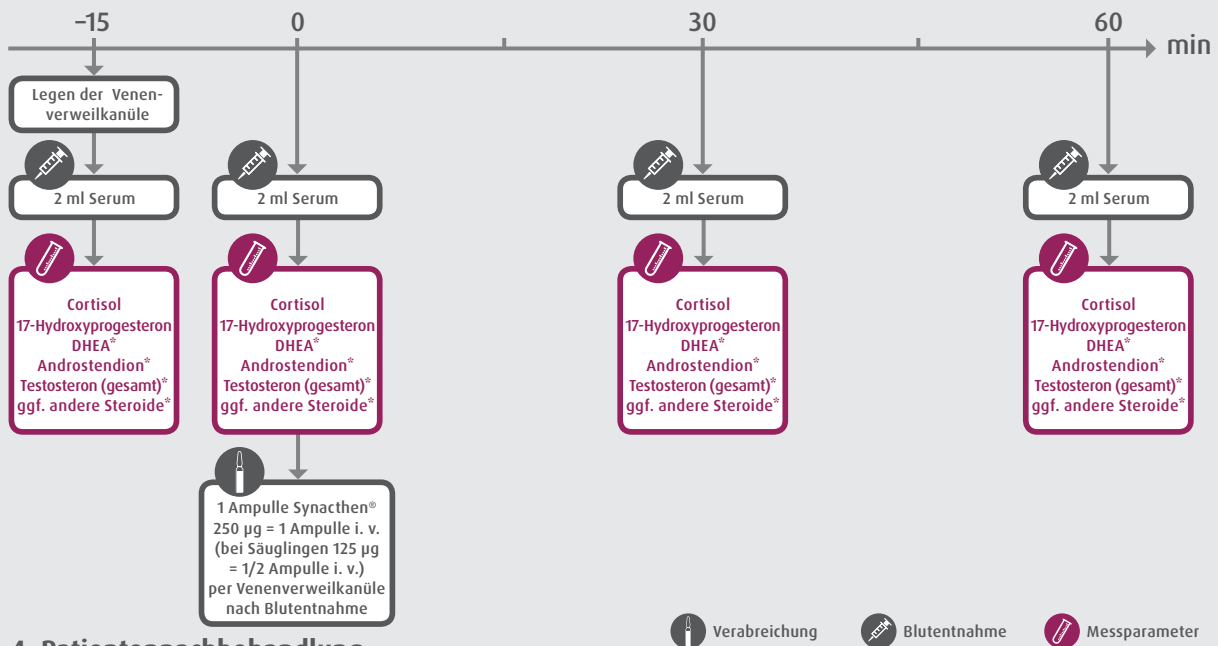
–15 0 30 60 min

Legen der Venenverweilkanüle

2 ml Serum

Cortisol
17-Hydroxyprogesteron
DHEA*
Androstendion*
Testosteron (gesamt)*
ggf. andere Steroide*

2 ml Serum

Cortisol
17-Hydroxyprogesteron
DHEA*
Androstendion*
Testosteron (gesamt)*
ggf. andere Steroide*

1 Ampulle Synacthen® 250 µg = 1 Ampulle i. v. (bei Säuglingen 125 µg = 1/2 Ampulle i. v.) per Venenverweilkanüle nach Blutentnahme

2 ml Serum

Cortisol
17-Hydroxyprogesteron
DHEA*
Androstendion*
Testosteron (gesamt)*
ggf. andere Steroide*

2 ml Serum

Cortisol
17-Hydroxyprogesteron
DHEA*
Androstendion*
Testosteron (gesamt)*
ggf. andere Steroide*

Verabreichung Blutentnahme Messparameter

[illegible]